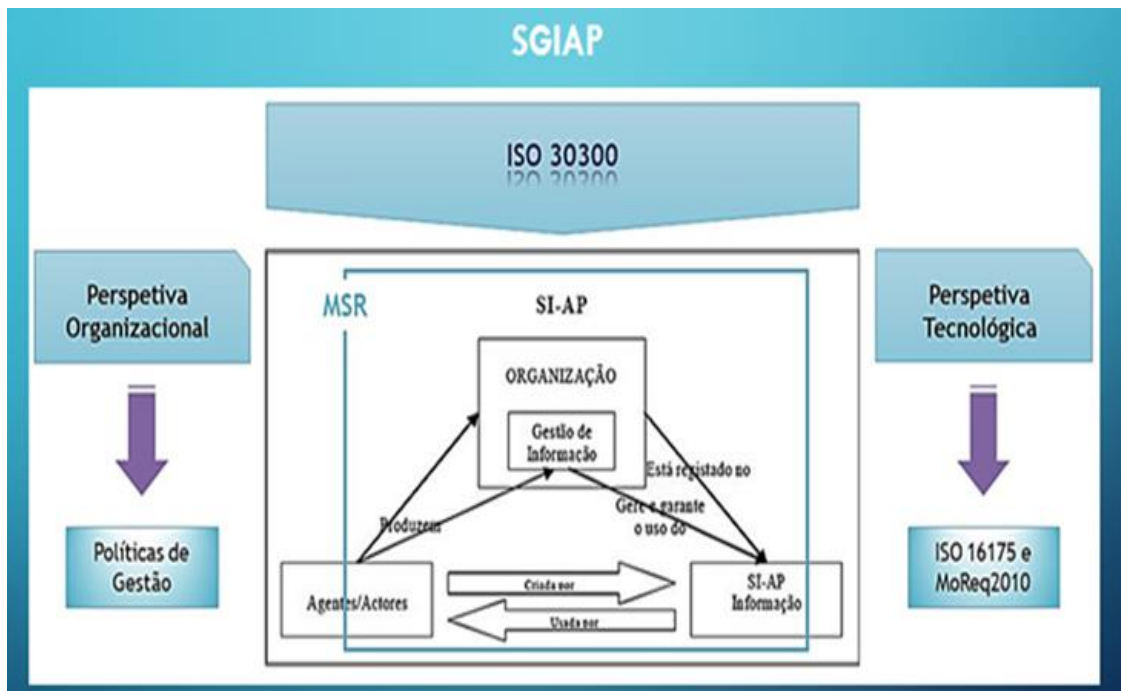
SGIAP

ISO 30300

Perspetiva Organizacional

Políticas de Gestão

MSR

SI-AP

ORGANIZAÇÃO

Gestão de Informação

Está registado no

Produzem

Gere e garante o uso do

Agentes/Actores

Criada por

Usada por

SI-AP Informação

Perspetiva Tecnológica

ISO 16175 e MoReq2010